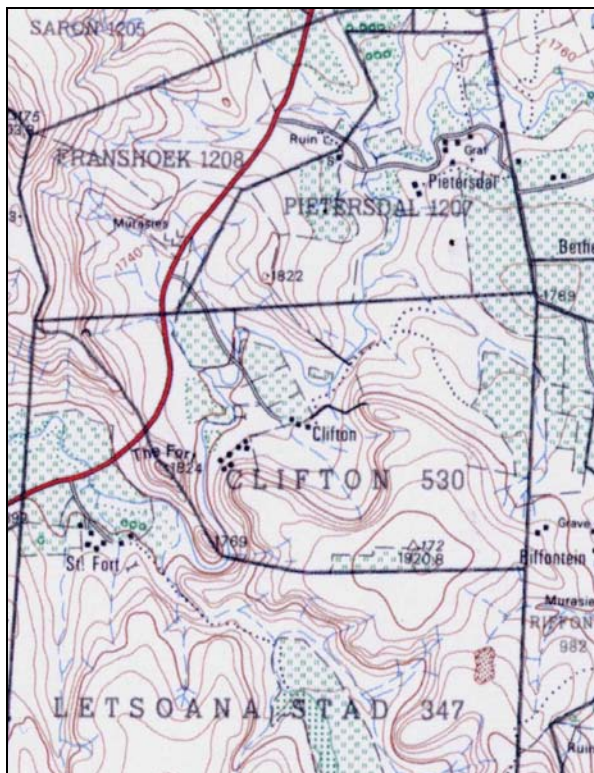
SARON 1205

1760

FRANSHOEK 1208

Ruin

Graf

Pietersdal

PIETERSDAL 1207

Bethe

Murasies

1740

1822

1789

Clifton

The Fort

1824

CLIFTON 530

Grave

St. Fort

1769

172

1920.8

Rifontein

Murasie

RIFFON

982

LETSOANA STAD 347

Ruin